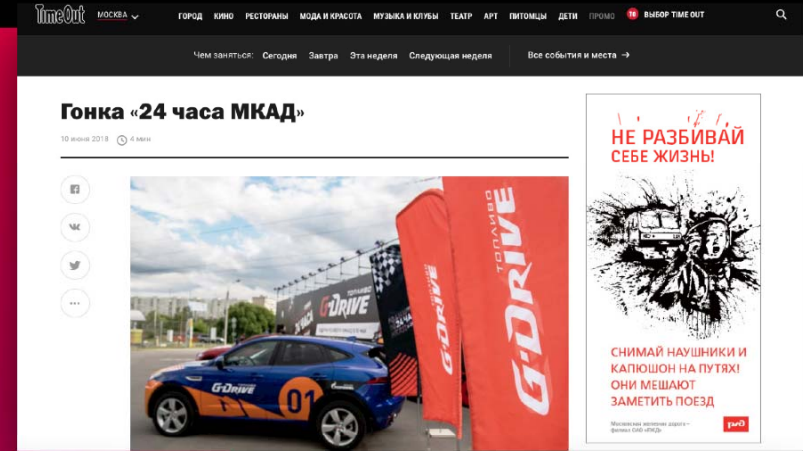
TimeOut МОСКВА ГОРОД КИНО РЕСТОРАНЫ МОДА И КРАСОТА МУЗЫКА И КЛУБЫ ТЕАТР АРТ ПИТОМЦЫ ДЕТИ ПРОМО 16 ВЫБОР TIME OUT

Чем заняться: Сегодня Завтра Эта неделя Следующая неделя Все события и места →

Гонка «24 часа МКАД»

10 июня 2018 4 мин

ТОПЛИВО G-DRIVE

G-DRIVE

G-DRIVE 01

НЕ РАЗБИВАЙ СЕБЕ ЖИЗНЬ!

СНИМАЙ НАУШНИКИ И КАПЮШОН НА ПУТЯХ! ОНИ МЕШАЮТ ЗАМЕТИТЬ ПОЕЗД

Московская железная дорога — филиал ОАО «РЖД» РЖД